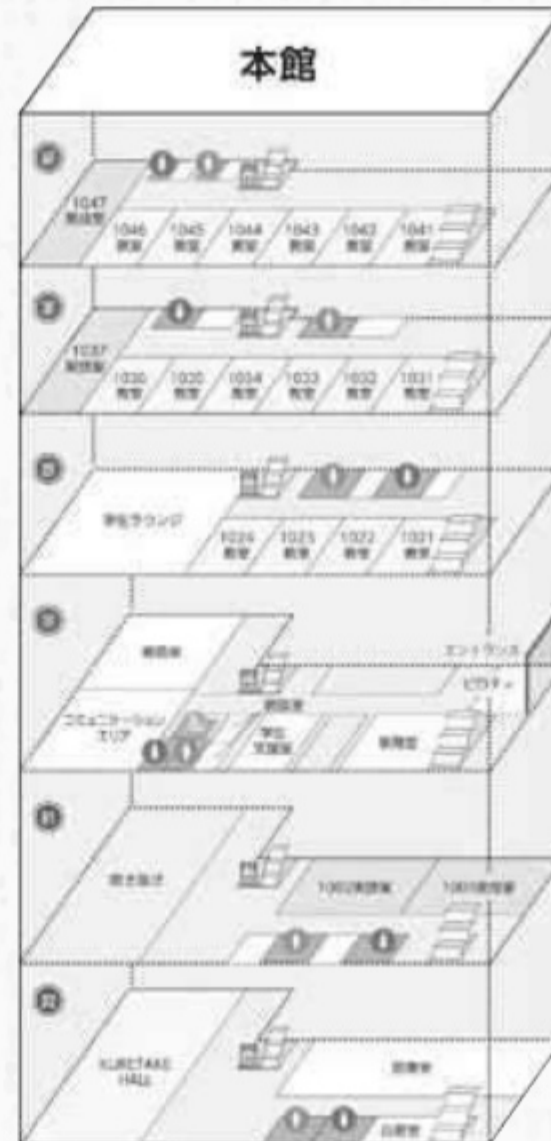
本館

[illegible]

1047 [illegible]

1046 教室 1045 教室 1044 教室 1043 教室 1042 教室 1041 教室

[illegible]

1037 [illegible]

1036 教室 1035 教室 1034 教室 1033 教室 1032 教室 1031 教室

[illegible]

学生ラウンジ

1024 教室 1023 教室 1022 教室 1021 教室

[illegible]

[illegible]

エントランス

ピロティ

コミュニケーションエリア

学生支援室

事務室

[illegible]

吹き抜け

1002演習室 1001演習室

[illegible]

KURETAKE HALL

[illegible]